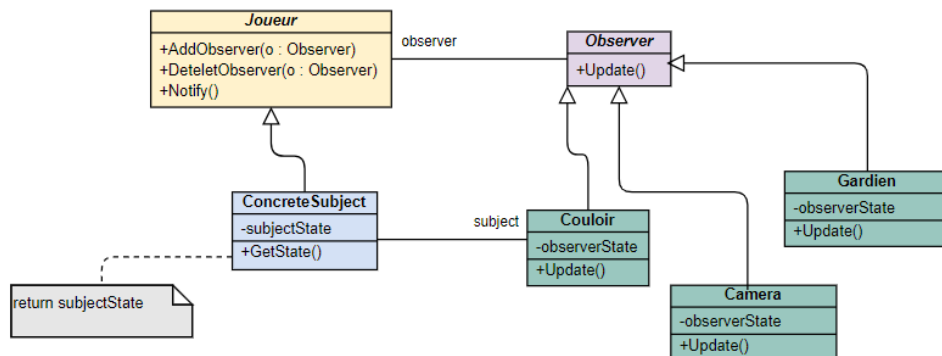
Joueur

+AddObserver(o : Observer)
+DeteletObserver(o : Observer)
+Notify()

observer

Observer

+Update()

ConcreteSubject

-subjectState

+GetState()

subject

Couloir

-observerState

+Update()

Gardien

-observerState

+Update()

Camera

-observerState

+Update()

return subjectState